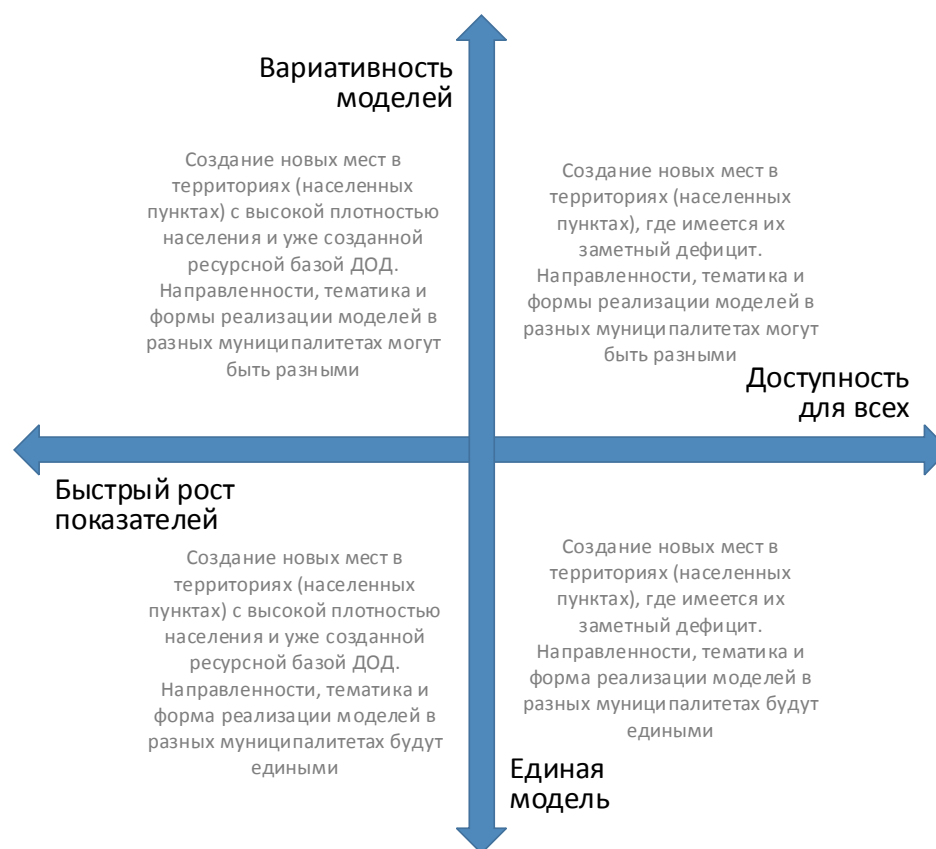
Вариативность моделей

Создание новых мест в территориях (населенных пунктах) с высокой плотностью населения и уже созданной ресурсной базой ДОД. Направленности, тематика и формы реализации моделей в разных муниципалитетах могут быть разными

Создание новых мест в территориях (населенных пунктах), где имеется их заметный дефицит. Направленности, тематика и формы реализации моделей в разных муниципалитетах могут быть разными

Доступность для всех

Быстрый рост показателей

Создание новых мест в территориях (населенных пунктах) с высокой плотностью населения и уже созданной ресурсной базой ДОД. Направленности, тематика и форма реализации моделей в разных муниципалитетах будут едиными

Создание новых мест в территориях (населенных пунктах), где имеется их заметный дефицит. Направленности, тематика и форма реализации моделей в разных муниципалитетах будут едиными

Единая модель